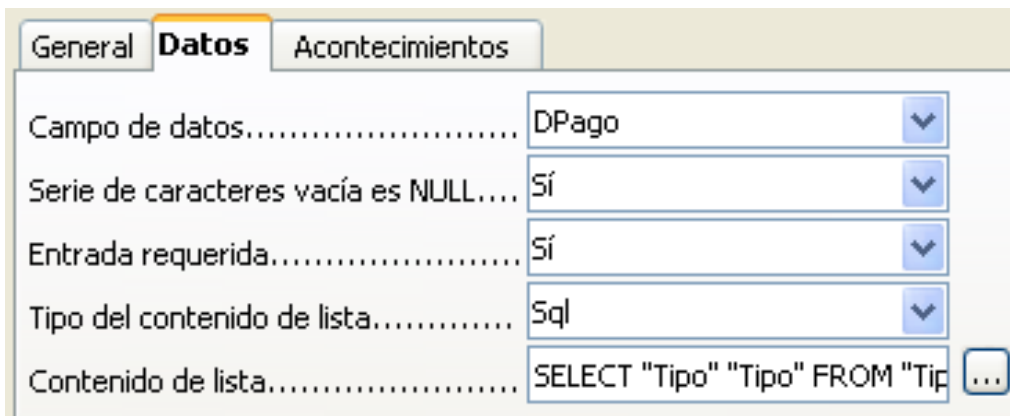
General | Datos | Acontecimientos

Campo de datos.......................... DPago

Serie de caracteres vacía es NULL.... Sí

Entrada requerida....................... Sí

Tipo del contenido de lista............ Sql

Contenido de lista....................... SELECT "Tipo" "Tipo" FROM "Tip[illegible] ...